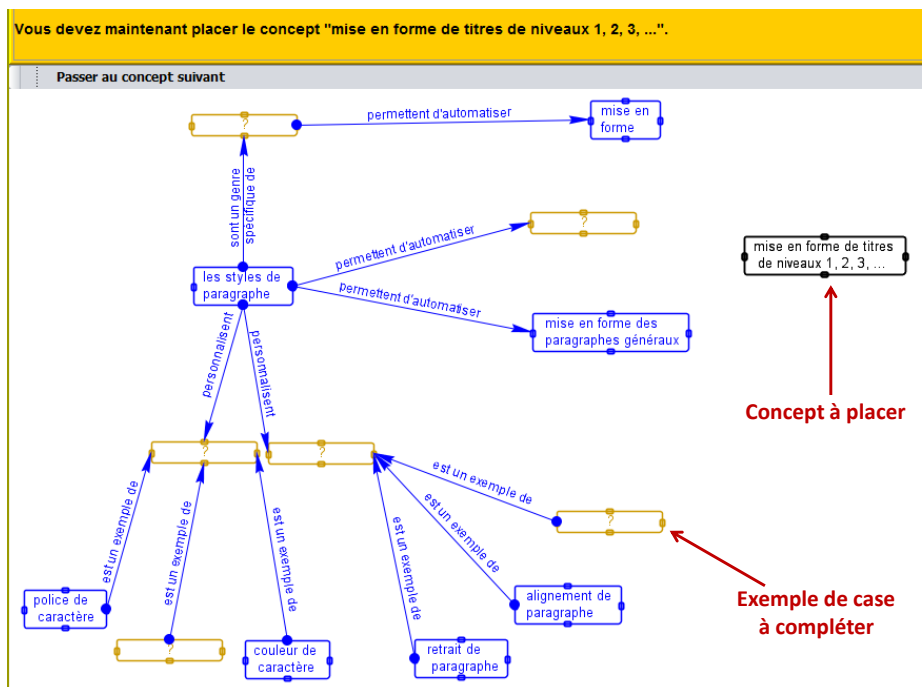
Vous devez maintenant placer le concept "mise en forme de titres de niveaux 1, 2, 3, ...".

Passer au concept suivant

?

permettent d'automatiser

mise en forme

sont un genre spécifique de

?

les styles de paragraphe

permettent d'automatiser

permettent d'automatiser

mise en forme des paragraphes généraux

mise en forme de titres de niveaux 1, 2, 3, ...

Concept à placer

personnalisent

personnalisent

?

?

est un exemple de

?

est un exemple de

est un exemple de

est un exemple de

est un exemple de

est un exemple de

Exemple de case à compléter

police de caractère

?

couleur de caractère

retrait de paragraphe

alignement de paragraphe